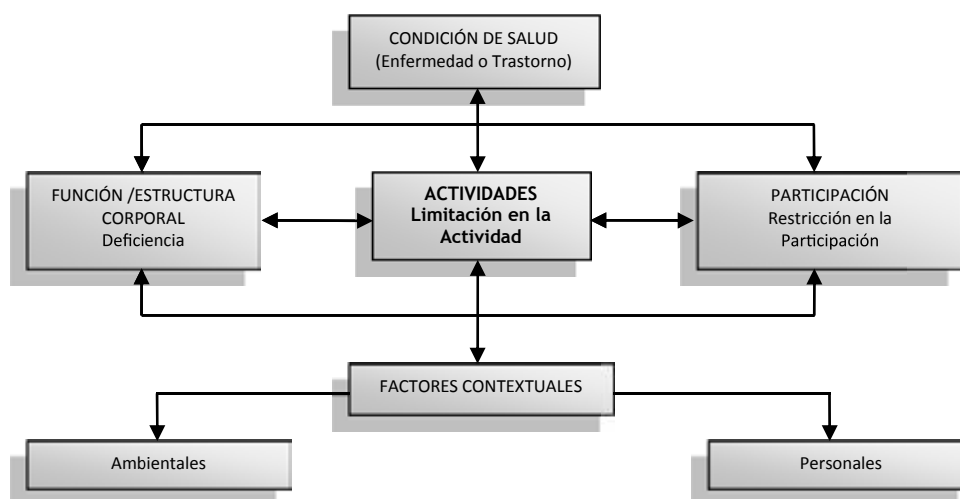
CONDICIÓN DE SALUD
(Enfermedad o Trastorno)

FUNCIÓN /ESTRUCTURA CORPORAL
Deficiencia

**ACTIVIDADES**
**Limitación en la Actividad**

PARTICIPACIÓN
Restricción en la Participación

FACTORES CONTEXTUALES

Ambientales

Personales